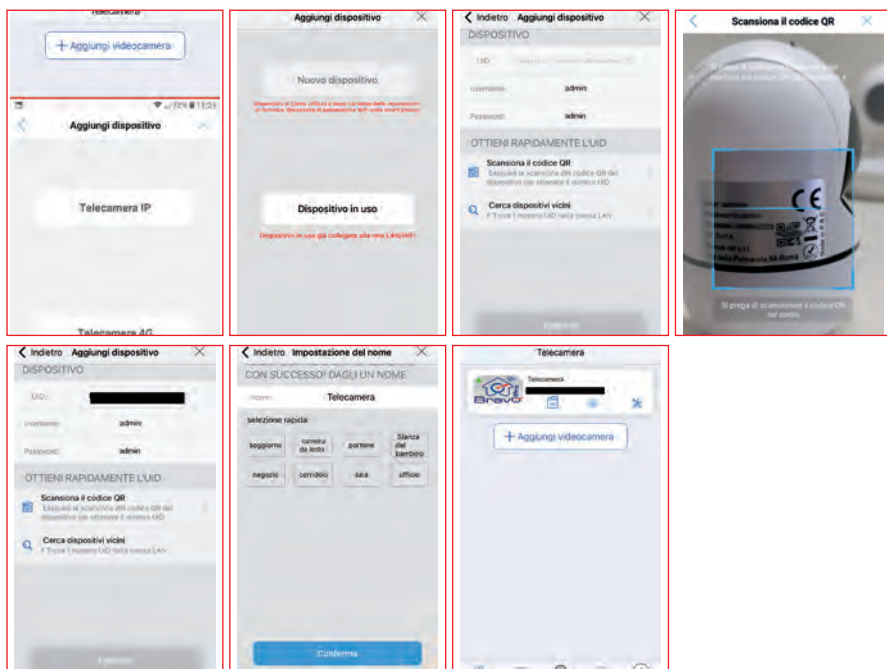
Telecamera

+ Aggiungi videocamera

72% 11:21

Aggiungi dispositivo

Telecamera IP

Telecamera 4G

Aggiungi dispositivo

Nuovo dispositivo

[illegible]

Dispositivo in uso

Dispositivo in uso già collegato alla rete LAN/Wifi

Indietro Aggiungi dispositivo

DISPOSITIVO

UID:

Username: admin

Password: admin

OTTIENI RAPIDAMENTE L'UID

Scansiona il codice QR
Eseguire la scansione del codice QR del dispositivo per ottenere il numero UID

Cerca dispositivi vicini
Trova il numero UID nella stessa LAN

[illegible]

Scansiona il codice QR

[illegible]

CE

Si prega di scansionare il codice QR nel centro

Indietro Aggiungi dispositivo

DISPOSITIVO

UID:

Username: admin

Password: admin

OTTIENI RAPIDAMENTE L'UID

Scansiona il codice QR
Eseguire la scansione del codice QR del dispositivo per ottenere il numero UID

Cerca dispositivi vicini
Trova il numero UID nella stessa LAN

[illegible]

Indietro Impostazione del nome

CON SUCCESSO! DAGLI UN NOME

Nome: Telecamera

selezione rapida:

soggiorno | camera da letto | portone | Stanza del bambino
negozio | corridoio | sala | ufficio

Conferma

Telecamera

Bravo

Telecamera

+ Aggiungi videocamera